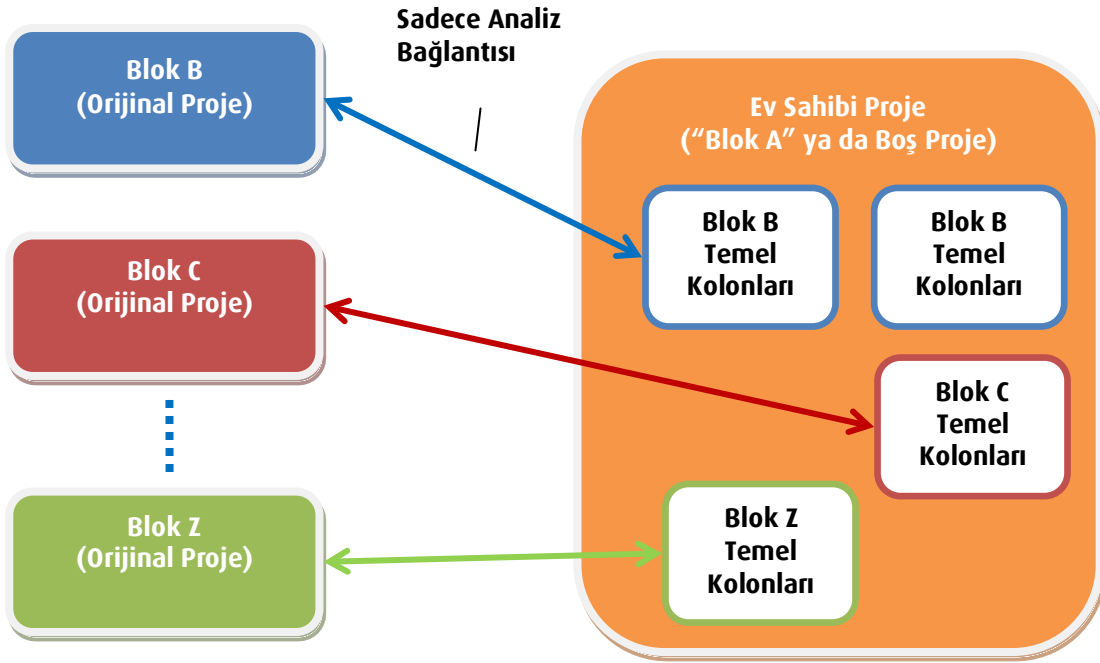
Sadece Analiz Bağlantısı

Blok B
(Orijinal Proje)

Blok C
(Orijinal Proje)

Blok Z
(Orijinal Proje)

Ev Sahibi Proje
("Blok A" ya da Boş Proje)

Blok B
Temel
Kolonları

Blok B
Temel
Kolonları

Blok C
Temel
Kolonları

Blok Z
Temel
Kolonları